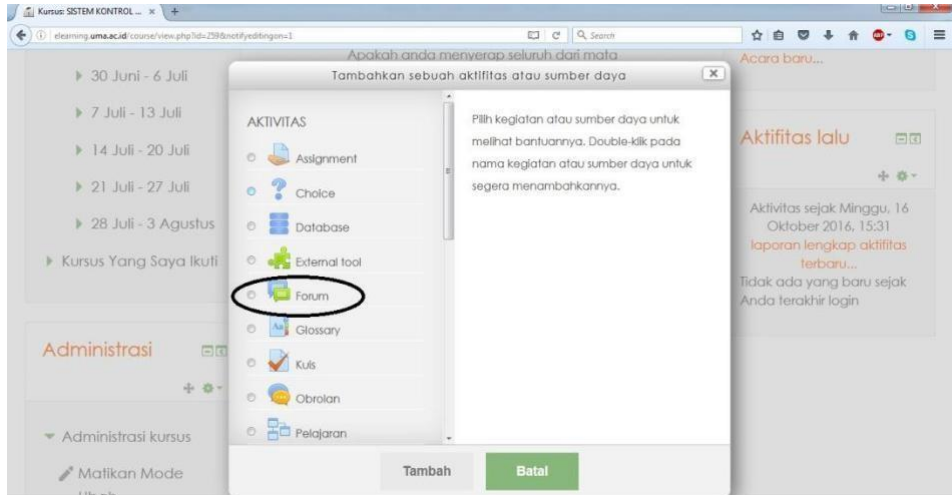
Kursus: SISTEM KONTROL ... ×

elearning.uma.ac.id/course/view.php?id=259&notifyeditingon=1

Search

Apakah anda menyerap seluruh dari mata

Acara baru...

▶ 30 Juni - 6 Juli

▶ 7 Juli - 13 Juli

▶ 14 Juli - 20 Juli

▶ 21 Juli - 27 Juli

▶ 28 Juli - 3 Agustus

▶ Kursus Yang Saya Ikuti

Tambahkan sebuah aktifitas atau sumber daya

AKTIVITAS

Assignment

Choice

Database

External tool

Forum

Glossary

Kuis

Obrolan

Pelajaran

Pilih kegiatan atau sumber daya untuk melihat bantuannya. Double-klik pada nama kegiatan atau sumber daya untuk segera menambahkannya.

Tambah

Batal

Aktifitas lalu

Aktivitas sejak Minggu, 16 Oktober 2016, 15:31

laporan lengkap aktifitas terbaru...

Tidak ada yang baru sejak Anda terakhir login

Administrasi

▾ Administrasi kursus

Matikan Mode